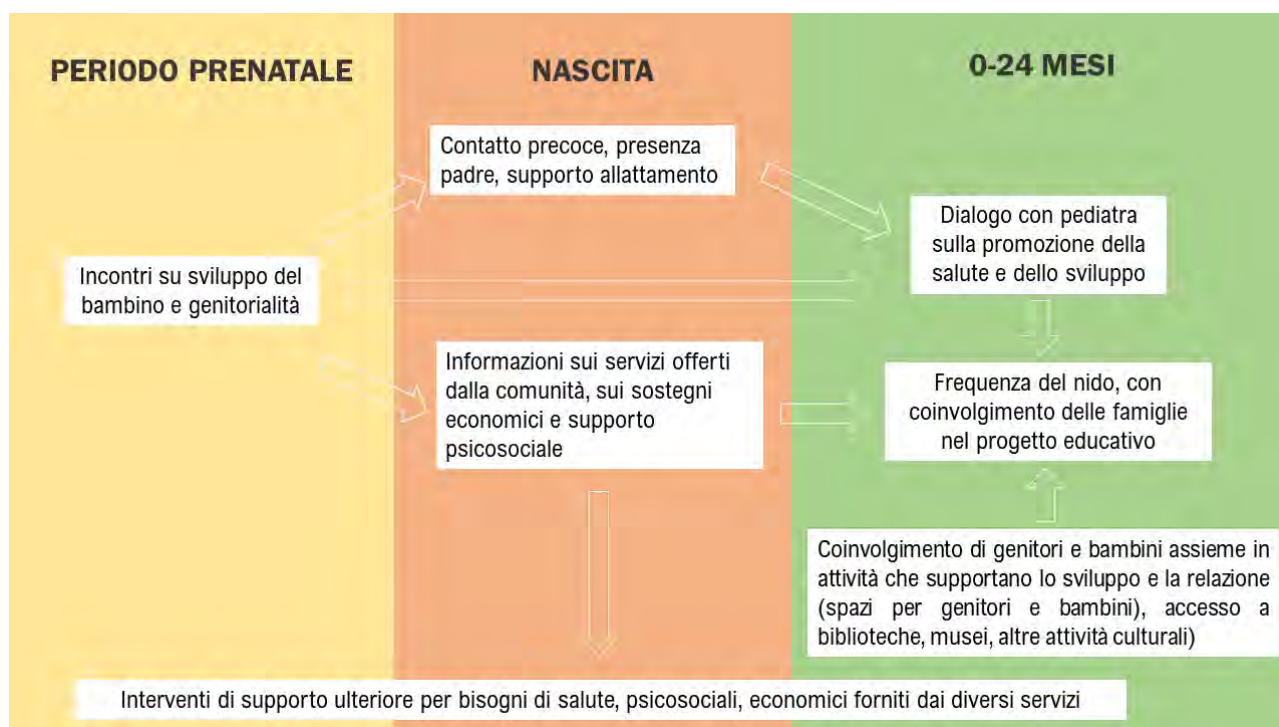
PERIODO PRENATALE

NASCITA

0-24 MESI

Contatto precoce, presenza padre, supporto allattamento

Dialogo con pediatra sulla promozione della salute e dello sviluppo

Incontri su sviluppo del bambino e genitorialità

Informazioni sui servizi offerti dalla comunità, sui sostegni economici e supporto psicosociale

Frequenza del nido, con coinvolgimento delle famiglie nel progetto educativo

Coinvolgimento di genitori e bambini assieme in attività che supportano lo sviluppo e la relazione (spazi per genitori e bambini), accesso a biblioteche, musei, altre attività culturali)

Interventi di supporto ulteriore per bisogni di salute, psicosociali, economici forniti dai diversi servizi